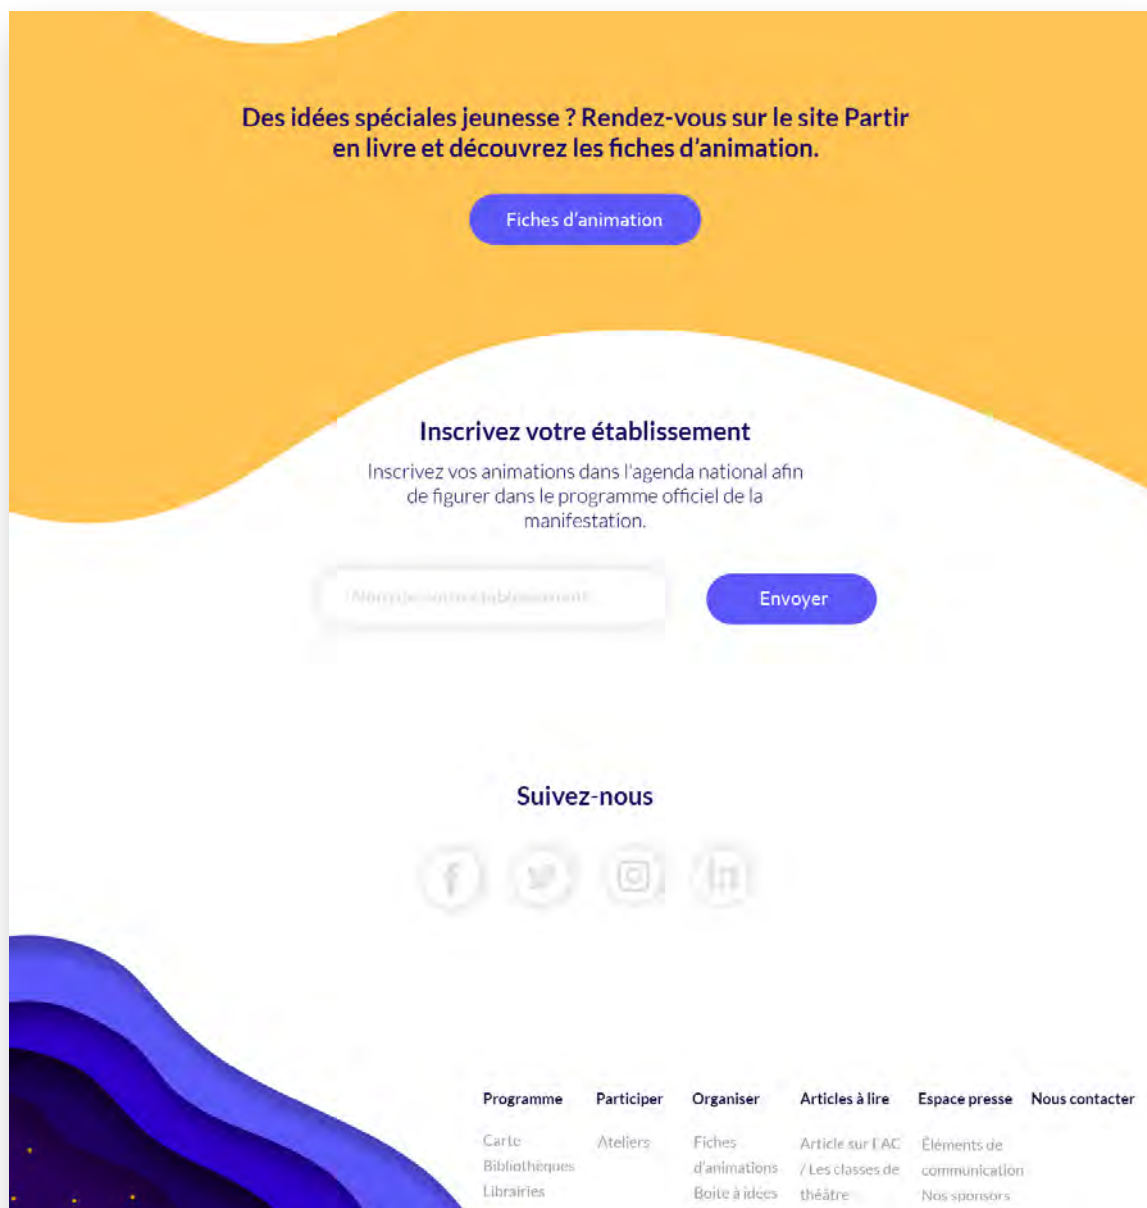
Des idées spéciales jeunesse ? Rendez-vous sur le site Partir en livre et découvrez les fiches d'animation.

Fiches d'animation

Inscrivez votre établissement

Inscrivez vos animations dans l'agenda national afin de figurer dans le programme officiel de la manifestation.

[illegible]

Envoyer

Suivez-nous

Programme
Carte
Bibliothèques
Librairies

Participer
Ateliers

Organiser
Fiches d'animations
Boite à idées

Articles à lire
Article sur l'AC / Les classes de théâtre

Espace presse
Éléments de communication
Nos sponsors

Nous contacter